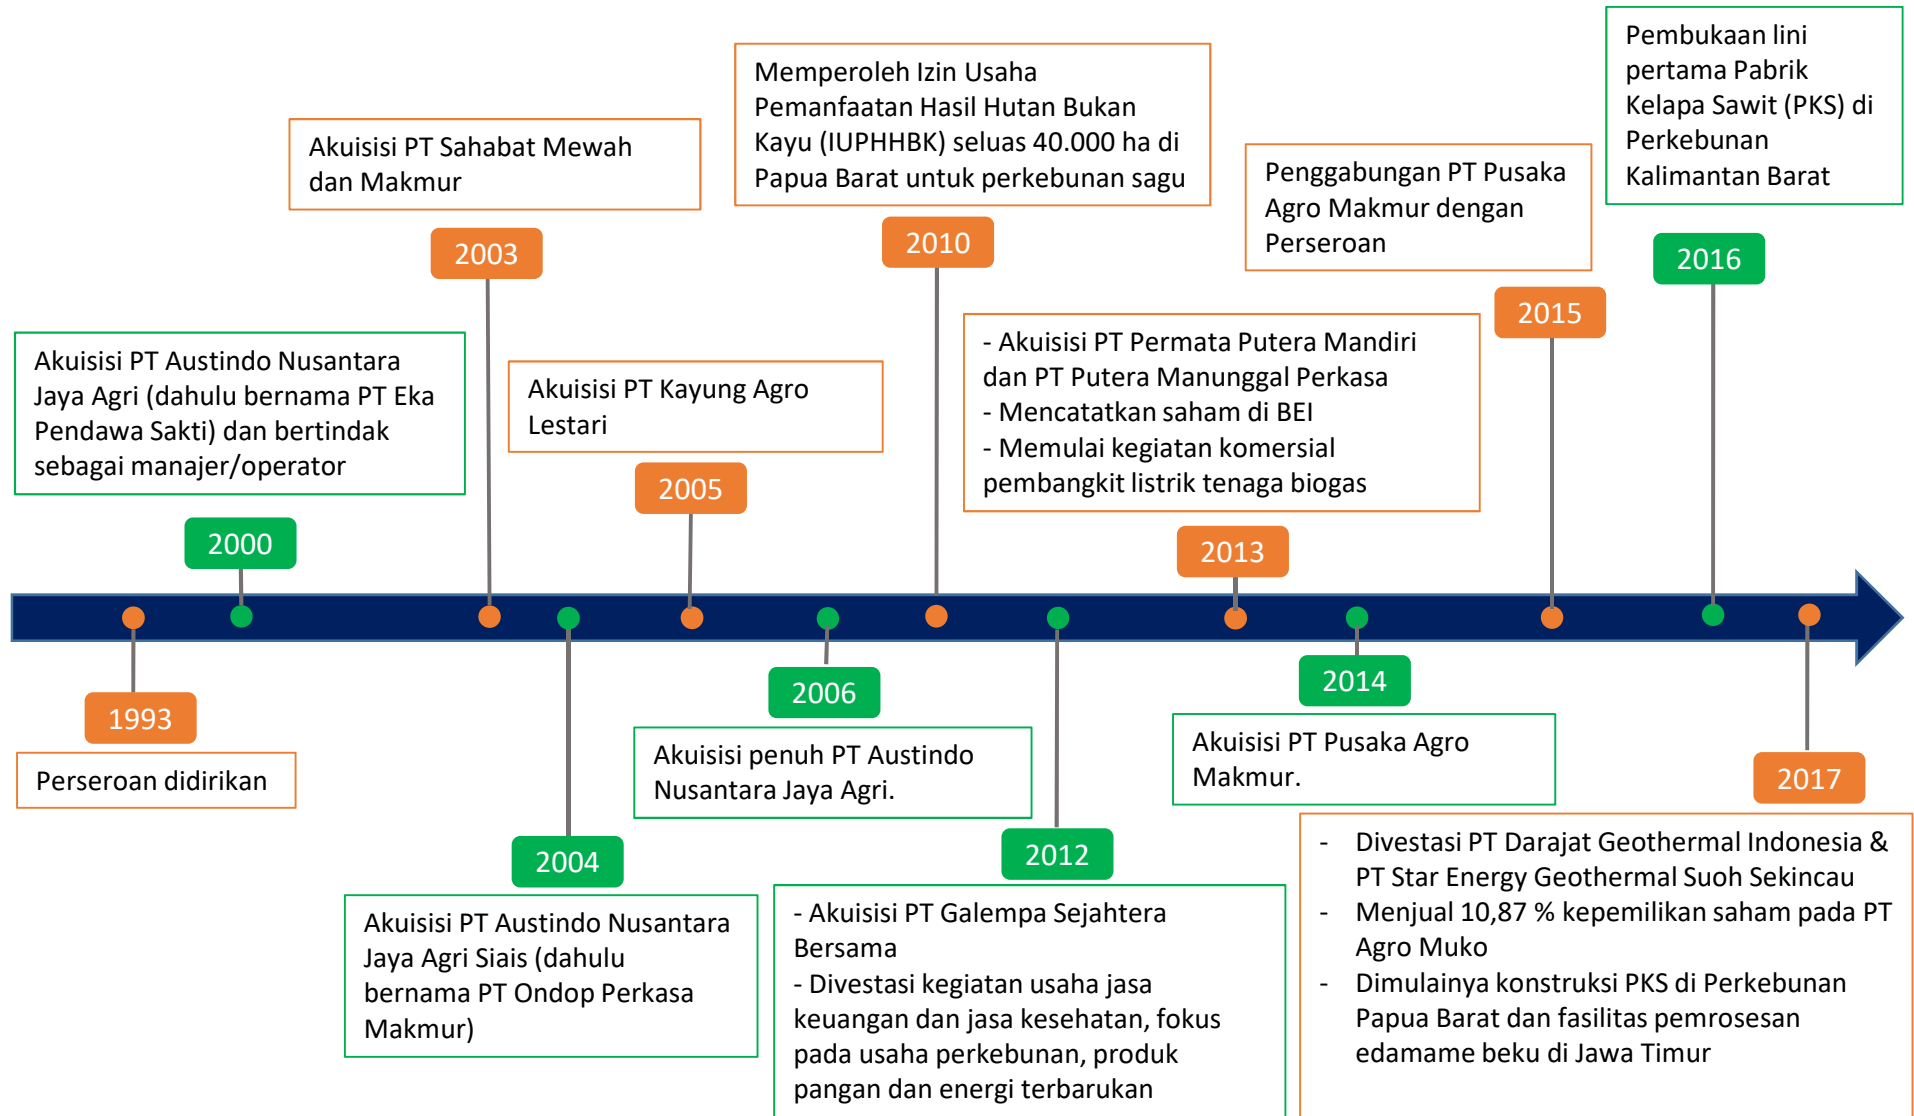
Pembukaan lini pertama Pabrik Kelapa Sawit (PKS) di Perkebunan Kalimantan Barat

Memperoleh Izin Usaha Pemanfaatan Hasil Hutan Bukan Kayu (IUPHHBK) seluas 40.000 ha di Papua Barat untuk perkebunan sagu

Akuisisi PT Sahabat Mewah dan Makmur

Penggabungan PT Pusaka Agro Makmur dengan Perseroan

2003

2010

2016

2015

Akuisisi PT Austindo Nusantara Jaya Agri (dahulu bernama PT Eka Pendawa Sakti) dan bertindak sebagai manajer/operator

Akuisisi PT Kayung Agro Lestari

- Akuisisi PT Permata Putera Mandiri dan PT Putera Manunggal Perkasa
- Mencatatkan saham di BEI
- Memulai kegiatan komersial pembangkit listrik tenaga biogas

2000

2005

2013

1993

Perseroan didirikan

2006

Akuisisi penuh PT Austindo Nusantara Jaya Agri.

2014

Akuisisi PT Pusaka Agro Makmur.

2017

2004

Akuisisi PT Austindo Nusantara Jaya Agri Siais (dahulu bernama PT Ondop Perkasa Makmur)

2012

- Akuisisi PT Galempa Sejahtera Bersama
- Divestasi kegiatan usaha jasa keuangan dan jasa kesehatan, fokus pada usaha perkebunan, produk pangan dan energi terbarukan

- Divestasi PT Darajat Geothermal Indonesia & PT Star Energy Geothermal Suoh Sekincau
- Menjual 10,87 % kepemilikan saham pada PT Agro Muko
- Dimulainya konstruksi PKS di Perkebunan Papua Barat dan fasilitas pemrosesan edamame beku di Jawa Timur